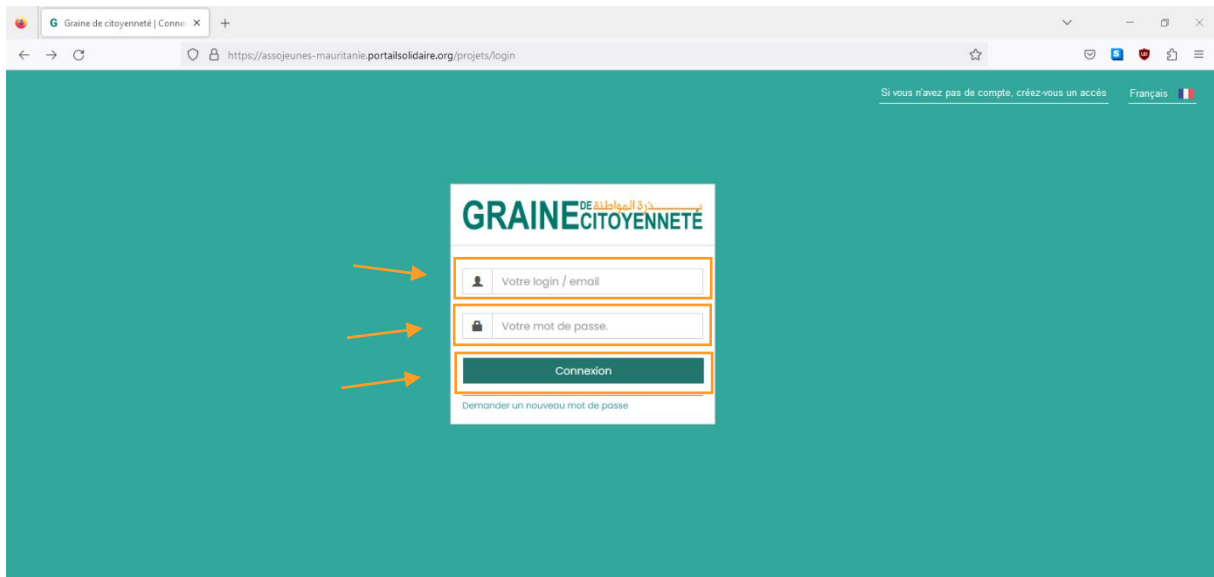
G Graine de citoyenneté | Conne ×  +

https://assojeunes-mauritanie.portailsolidaire.org/projets/login

Si vous n'avez pas de compte, créez-vous un accès   Français

GRAINE DE CITOYENNETÉ بذرة المواطنة

Votre login / email

Votre mot de passe.

Connexion

Demander un nouveau mot de passe